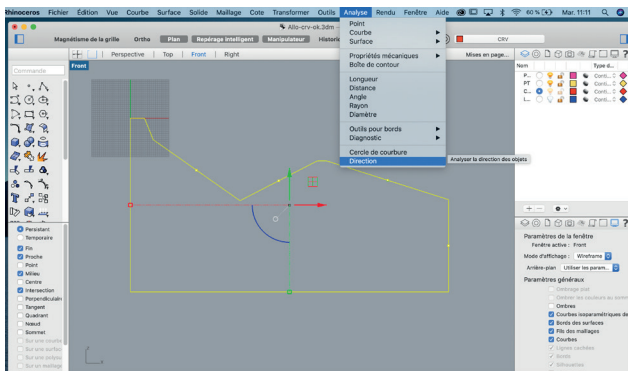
Rhinoceros Fichier Édition Vue Courbe Surface Solide Maillage Cote Transformer Outils Analyse Rendu Fenêtre Aide 60 % Mar. 11:11

Allo-crv-ok.3dm

Magnétisme de la grille Ortho Plan Repérage intelligent Manipulateur Historiq

CRV

Perspective Top Front Right

Mises en page...

Commande

Front

Point
Courbe
Surface

Propriétés mécaniques
Boîte de contour

Longueur
Distance
Angle
Rayon
Diamètre

Outils pour bords
Diagnostic

Cercle de courbure
Direction

Analyser la direction des objets

Nom Type d...

P... Conti...
PT Conti...
C... Conti...
L... Conti...

Persistant
Temporaire
Fin
Proche
Point
Milieu
Centre
Intersection
Perpendiculaire
Tangent
Quadrant
Nœud
Sommet
Sur une courbe
Sur une surface
Sur une polysu
Sur un maillage

Paramètres de la fenêtre
Fenêtre active : Front
Mode d'affichage : Wireframe
Arrière-plan Utiliser les param...
Paramètres généraux
Ombres
Courbes isoparamétriques de
Bords des surfaces
Fils des maillages
Courbes
Lignes cachées
Soleil
Silhouettes